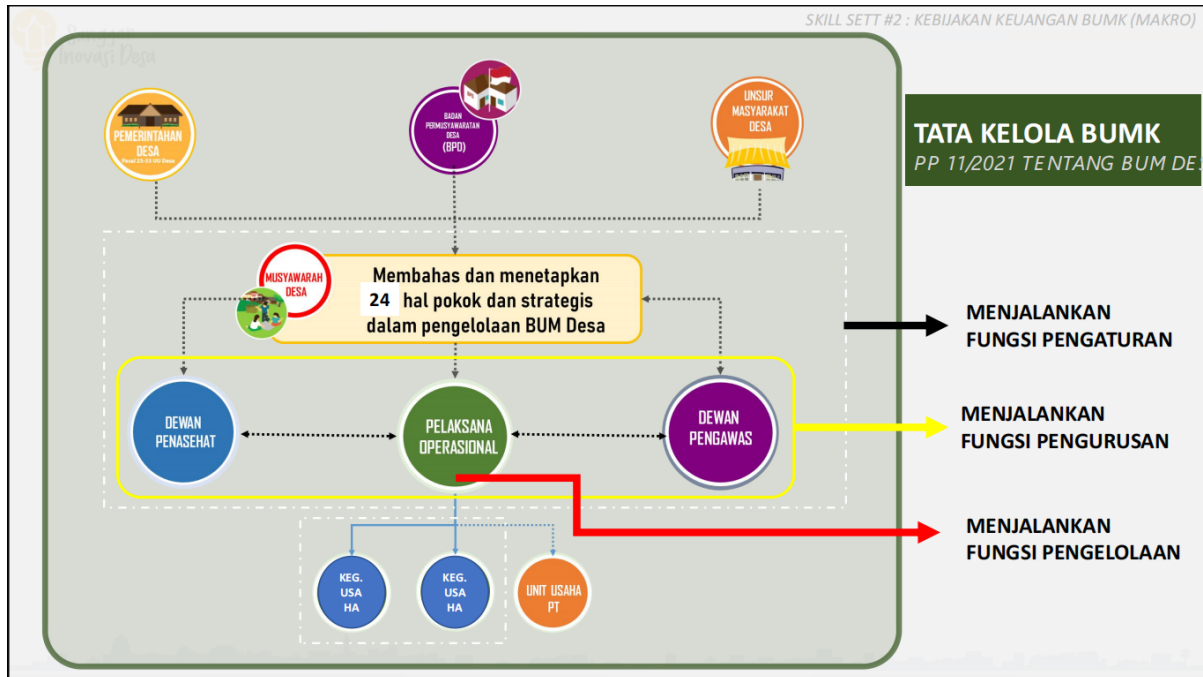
SKILL SETT #2 : KEBIJAKAN KEUANGAN BUMK (MAKRO)

Inovasi Desa

PEMERINTAHAN DESA
Pasal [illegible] UU Desa

BADAN PERMUSYAWARATAN DESA (BPD)

UNSUR MASYARAKAT DESA

TATA KELOLA BUMK
PP 11/2021 TENTANG BUM DE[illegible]

MUSYAWARAH DESA

Membahas dan menetapkan 24 hal pokok dan strategis dalam pengelolaan BUM Desa

MENJALANKAN FUNGSI PENGATURAN

DEWAN PENASEHAT

PELAKSANA OPERASIONAL

DEWAN PENGAWAS

MENJALANKAN FUNGSI PENGURUSAN

MENJALANKAN FUNGSI PENGELOLAAN

KEG. USA HA

KEG. USA HA

UNIT USAHA PT